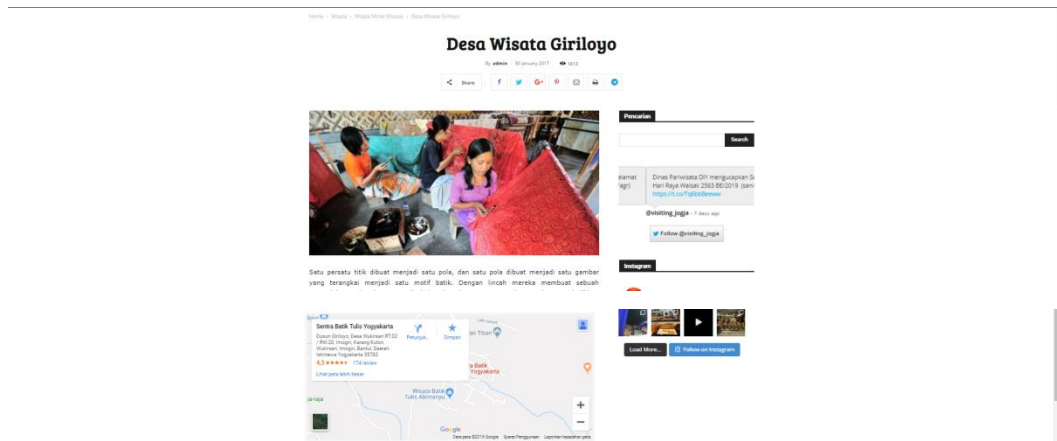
Home › Wisata › Wisata Minat Khusus › Desa Wisata Giriloyo

Desa Wisata Giriloyo

By admin · 30 January 2017 · 1613

Share

Satu persatu titik dibuat menjadi satu pola, dan satu pola dibuat menjadi satu gambar yang terangkai menjadi satu motif batik. Dengan lincah mereka membuat sebuah

Sentra Batik Tulis Yogyakarta
Dusun Giriloyo, Desa Wukirsari RT.02 / RW.20, Imogiri, Karang Kulon, Wukirsari, Imogiri, Bantul, Daerah Istimewa Yogyakarta 55782
4,3 ★★★★★ 174 ulasan
Lihat peta lebih besar
Petunjuk...
Simpan

Batik Yogyakarta
Wisata Batik Tulis Abimanyu
Google
Data peta ©2019 Google · Syarat Penggunaan · Laporkan kesalahan peta

Pencarian
Search

elamat
Fitri
Dinas Pariwisata DIY mengucapkan S Hari Raya Waisak 2563 BE/2019 (sen https://t.co/Tqbbdlwww
@visiting_jogja · 7 days ago
Follow @visiting_jogja

Instagram

Load More...
Follow on Instagram